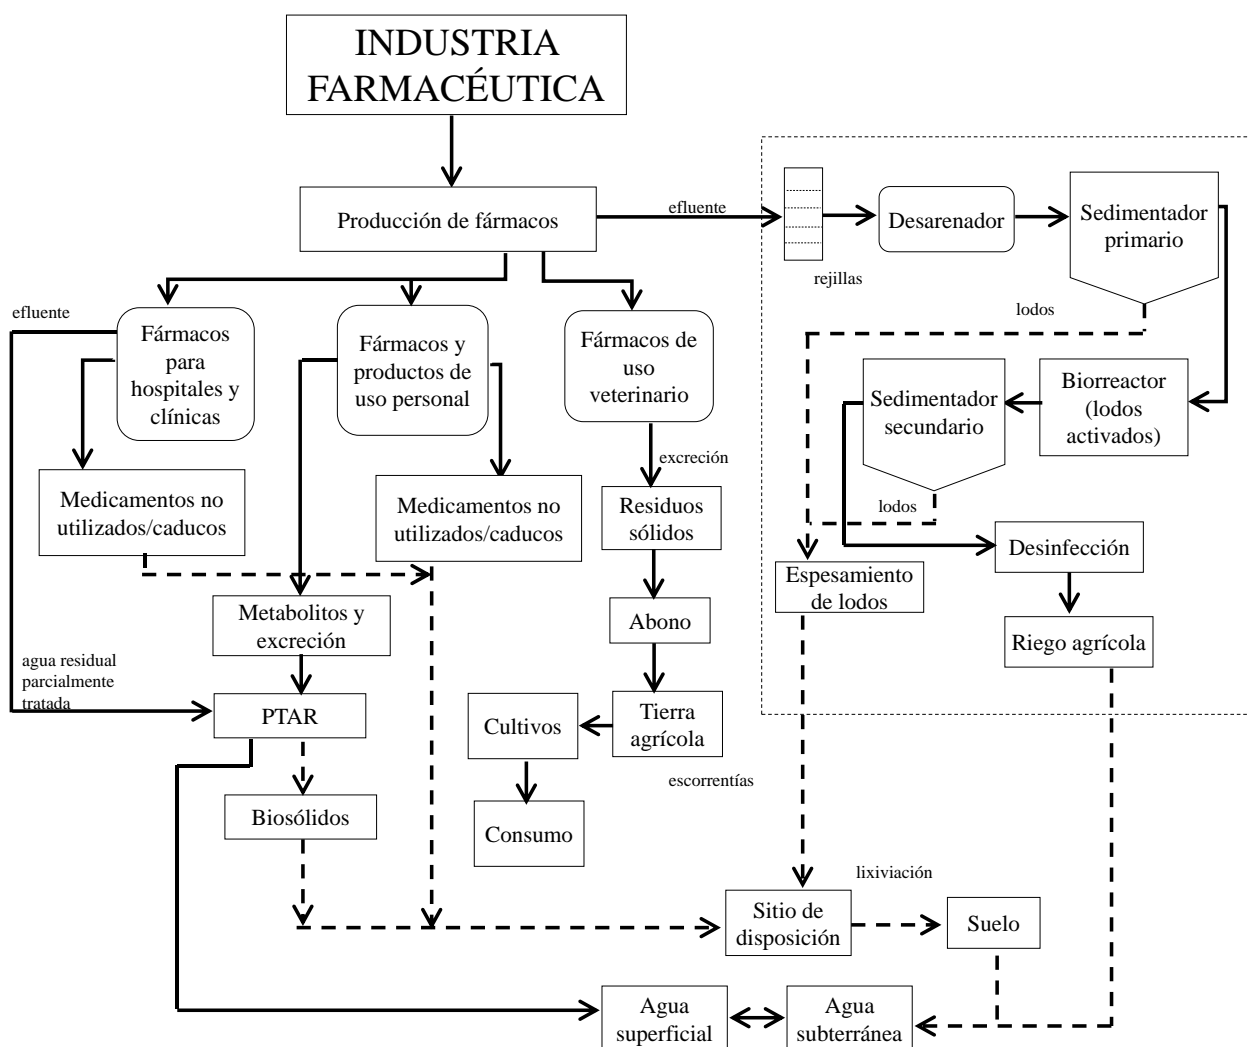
INDUSTRIA FARMACÉUTICA

Producción de fármacos

efluente

rejillas

Desarenador

Sedimentador primario

lodos

efluente

Fármacos para hospitales y clínicas

Fármacos y productos de uso personal

Fármacos de uso veterinario

Biorreactor (lodos activados)

Sedimentador secundario

lodos

excreción

Medicamentos no utilizados/caducos

Medicamentos no utilizados/caducos

Residuos sólidos

Desinfección

Espesamiento de lodos

Metabolitos y excreción

Abono

Riego agrícola

agua residual parcialmente tratada

PTAR

Cultivos

Tierra agrícola

escorrentías

Biosólidos

Consumo

lixiviación

Sitio de disposición

Suelo

Agua superficial

Agua subterránea